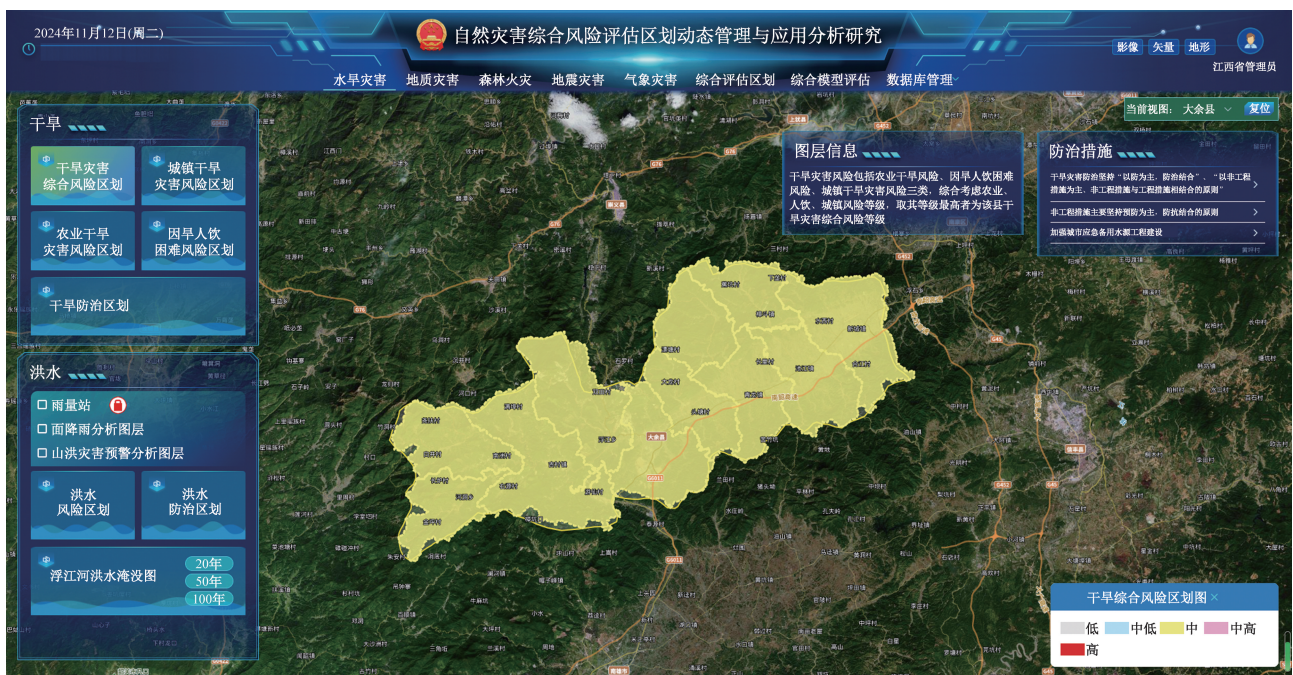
2024年11月12日(周二)

自然灾害综合风险评估区划动态管理与应用分析研究

影像 矢量 地形

江西省管理员

水旱灾害 地质灾害 森林火灾 地震灾害 气象灾害 综合评估区划 综合模型评估 数据库管理

当前视图： 大余县 复位

干旱

干旱灾害综合风险区划

城镇干旱灾害风险区划

农业干旱灾害风险区划

因旱人饮困难风险区划

干旱防治区划

洪水

雨量站

面降雨分析图层

山洪灾害预警分析图层

洪水风险区划

洪水防治区划

浮江河洪水淹没图

20年

50年

100年

图层信息

干旱灾害风险包括农业干旱风险、因旱人饮困难风险、城镇干旱灾害风险三类，综合考虑农业、人饮、城镇风险等级，取其等级最高者为该县干旱灾害综合风险等级

防治措施

干旱灾害防治坚持"以防为主，防治结合"、"以非工程措施为主，非工程措施与工程措施相结合的原则"

非工程措施主要坚持预防为主，防抗结合的原则

加强城市应急备用水源工程建设

大余县

干旱综合风险区划图 ×

低 中低 中 中高

高